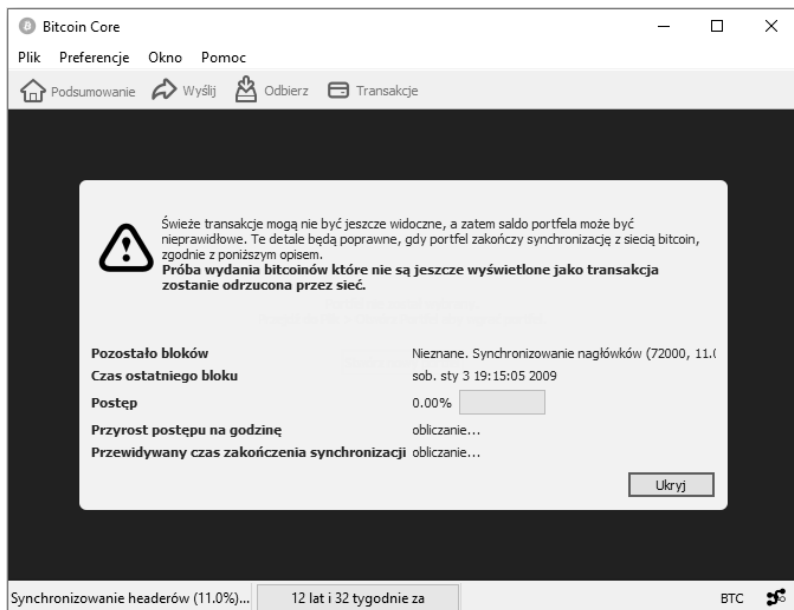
Bitcoin Core

Plik Preferencje Okno Pomoc

Podsumowanie Wyślij Odbierz Transakcje

Świeże transakcje mogą nie być jeszcze widoczne, a zatem saldo portfela może być nieprawidłowe. Te detale będą poprawne, gdy portfel zakończy synchronizację z siecią bitcoin, zgodnie z poniższym opisem.
**Próba wydania bitcoinów które nie są jeszcze wyświetlone jako transakcja zostanie odrzucona przez sieć.**

| | |
|---|---|
| Pozostało bloków | Nieznane. Synchronizowanie nagłówków (72000, 11.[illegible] |
| Czas ostatniego bloku | sob. sty 3 19:15:05 2009 |
| Postęp | 0.00% |
| Przyrost postępu na godzinę | obliczanie... |
| Przewidywany czas zakończenia synchronizacji | obliczanie... |

Ukryj

Synchronizowanie headerów (11.0%)... 12 lat i 32 tygodnie za BTC